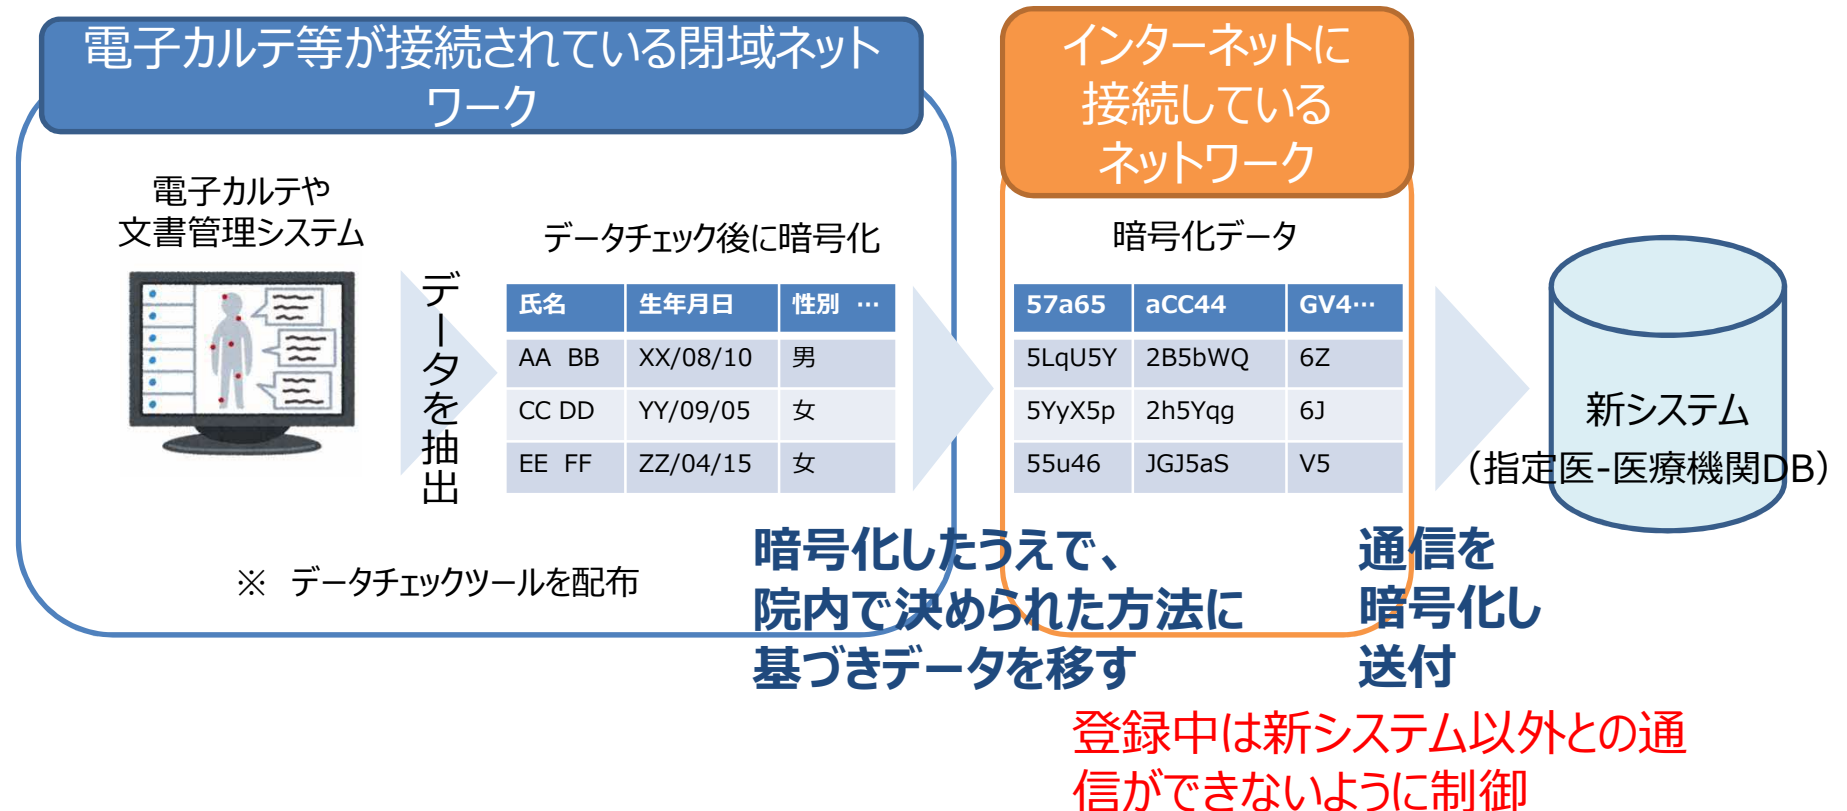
電子カルテ等が接続されている閉域ネットワーク

インターネットに接続しているネットワーク

電子カルテや
文書管理システム

データを抽出

データチェック後に暗号化

| 氏名 | 生年月日 | 性別 … |
|---|---|---|
| AA BB | XX/08/10 | 男 |
| CC DD | YY/09/05 | 女 |
| EE FF | ZZ/04/15 | 女 |

暗号化データ

| 57a65 | aCC44 | GV4… |
|---|---|---|
| 5LqU5Y | 2B5bWQ | 6Z |
| 5YyX5p | 2h5Yqg | 6J |
| 55u46 | JGJ5aS | V5 |

新システム
（指定医-医療機関DB）

※ データチェックツールを配布

暗号化したうえで、
院内で決められた方法に
基づきデータを移す

通信を
暗号化し
送付

登録中は新システム以外との通信ができないように制御